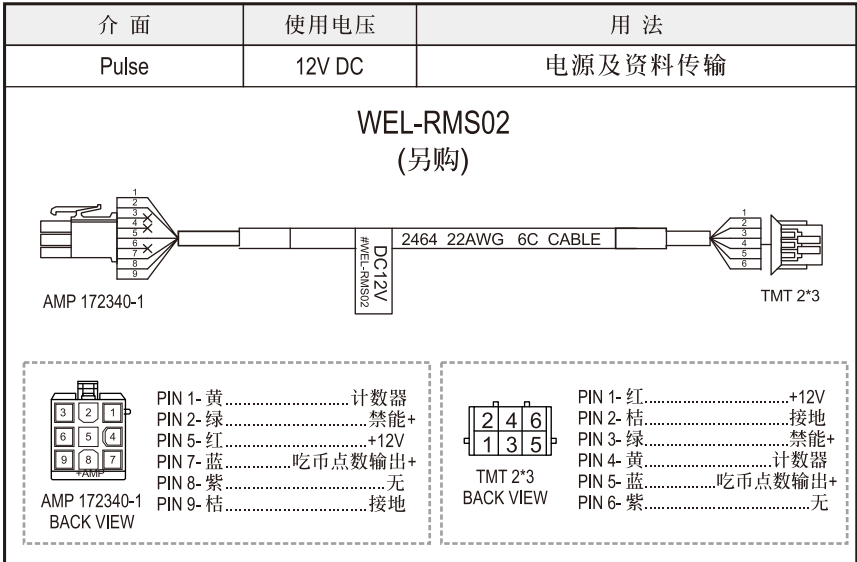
| 介 面 | 使用电压 | 用 法 |
|---|---|---|
| Pulse | 12V DC | 电源及资料传输 |

WEL-RMS02
(另购)

1
2
3
4
5
6
7
8
9

DC12V
#WEL-RMS02

2464 22AWG 6C CABLE

1
2
3
4
5
6

AMP 172340-1

TMT 2*3

3 2 1
6 5 4
9 8 7
+AMP

AMP 172340-1
BACK VIEW

PIN 1- 黄............................计数器
PIN 2- 绿............................禁能+
PIN 5- 红............................+12V
PIN 7- 蓝..............吃币点数输出+
PIN 8- 紫............................无
PIN 9- 桔............................接地

2 4 6
1 3 5

TMT 2*3
BACK VIEW

PIN 1- 红............................+12V
PIN 2- 桔............................接地
PIN 3- 绿............................禁能+
PIN 4- 黄............................计数器
PIN 5- 蓝..............吃币点数输出+
PIN 6- 紫............................无